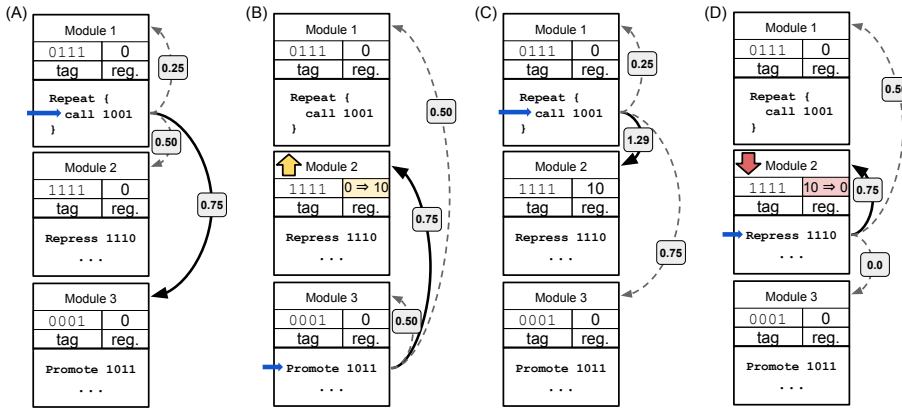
(A)

Module 1

| 0111 | 0 |
|---|---|
| tag | reg. |

Repeat {
call 1001
}

0.25

0.50

0.75

Module 2

| 1111 | 0 |
|---|---|
| tag | reg. |

Repress 1110
...

Module 3

| 0001 | 0 |
|---|---|
| tag | reg. |

Promote 1011
...

(B)

Module 1

| 0111 | 0 |
|---|---|
| tag | reg. |

Repeat {
call 1001
}

0.50

Module 2

| 1111 | 0 ⇒ 10 |
|---|---|
| tag | reg. |

Repress 1110
...

0.75

Module 3

| 0001 | 0 |
|---|---|
| tag | reg. |

0.50

Promote 1011
...

(C)

Module 1

| 0111 | 0 |
|---|---|
| tag | reg. |

0.25

Repeat {
call 1001
}

1.29

Module 2

| 1111 | 10 |
|---|---|
| tag | reg. |

Repress 1110
...

0.75

Module 3

| 0001 | 0 |
|---|---|
| tag | reg. |

Promote 1011
...

(D)

Module 1

| 0111 | 0 |
|---|---|
| tag | reg. |

Repeat {
call 1001
}

0.5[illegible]

Module 2

| 1111 | 10 ⇒ 0 |
|---|---|
| tag | reg. |

0.75

Repress 1110
...

0.0

Module 3

| 0001 | 0 |
|---|---|
| tag | reg. |

Promote 1011
...